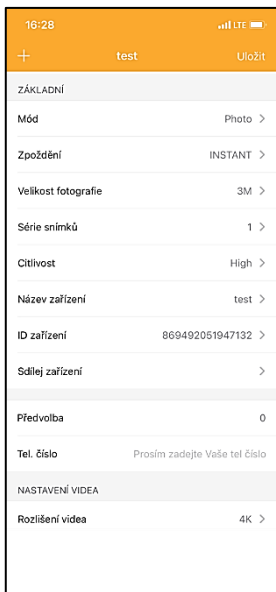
16:28 LTE

+ test Uložit

ZÁKLADNÍ

Mód Photo >

Zpoždění INSTANT >

Velikost fotografie 3M >

Série snímků 1 >

Citlivost High >

Název zařízení test >

ID zařízení 869492051947132 >

Sdílej zařízení >

Předvolba 0

Tel. číslo Prosím zadejte Vaše tel číslo

NASTAVENÍ VIDEA

Rozlišení videa 4K >